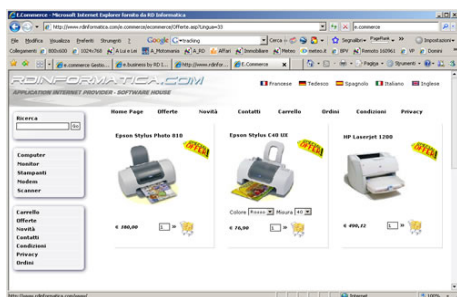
E.Commerce - Microsoft Internet Explorer fornito da RD Informatica

http://www.rdinformatica.com/e-commerce/ecommerce/Offerte.asp?Lingua=33

File Modifica Visualizza Preferiti Strumenti ?

Google trading

Collegamenti 800x600 1024x768 A Lui e Lei Motomania A_RD Affari Immobiliare Meteo meteo.it BPV Remoto 160962 VP Domini

E.Commerce

RDINFORMATICA.COM

APPLICATION INTERNET PROVIDER - SOFTWARE HOUSE

Francese Tedesco Spagnolo Italiano Inglese

Home Page Offerte Novità Contatti Carrello Ordini Condizioni Privacy

Ricerca

Go

Computer
Monitor
Stampanti
Modem
Scanner

Carrello
Offerte
Novità
Contatti
Condizioni
Privacy
Ordini

Epson Stylus Photo 810

€ 280,00

Epson Stylus C40 UX

Colore Rosso Misura 40

€ 76,00

HP Laserjet 1200

€ 490,22

1

http://www.rdinformatica.com/pagina/

Internet

100%